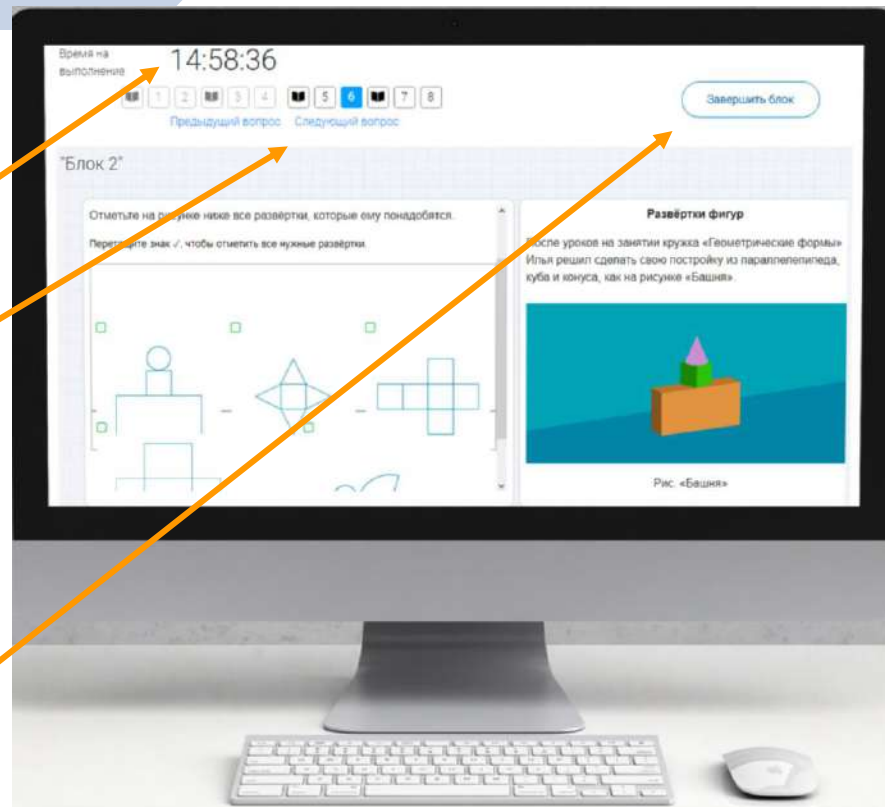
Время на выполнение 14:58:36

1 2 3 4 5 6 7 8

Предыдущий вопрос Следующий вопрос

Завершить блок

"Блок 2"

Отметьте на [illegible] ниже все развёртки, которые ему понадобятся.

Перет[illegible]ите знак ✓, чтобы отметить все нужные развёртки.

Развёртки фигур

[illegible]осле уроков на занятии кружка «Геометрические формы» Илья решил сделать свою постройку из параллелепипеда, куба и конуса, как на рисунке «Башня».

Рис. «Башня»